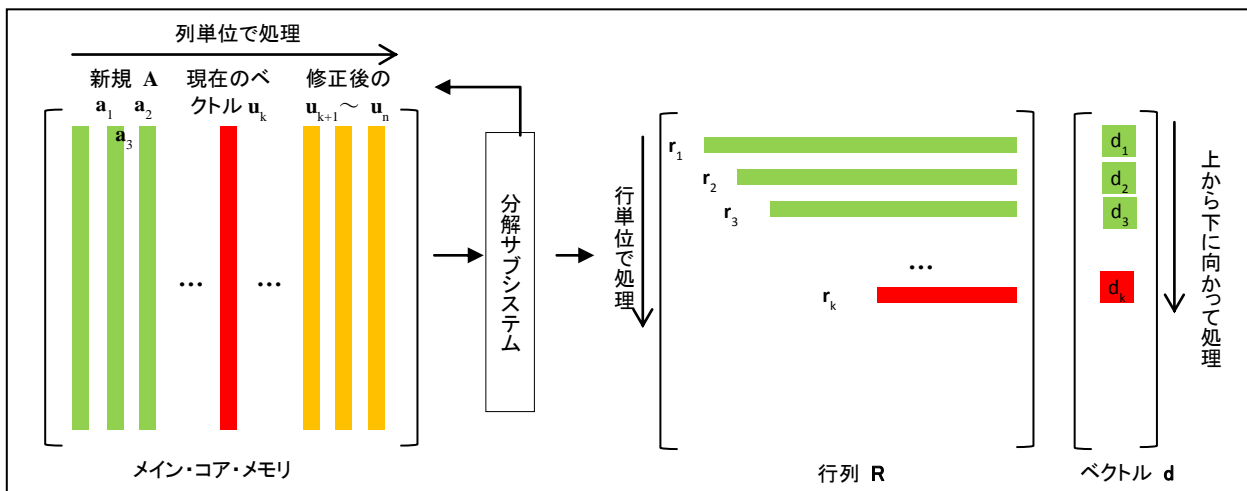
列単位で処理

新規 A
$\mathbf{a}_1$ $\mathbf{a}_2$
$\mathbf{a}_3$

現在のベクトル $\mathbf{u}_k$

修正後の
$\mathbf{u}_{k+1}$〜 $\mathbf{u}_n$

…
…

分解サブシステム

行単位で処理

$\mathbf{r}_1$
$\mathbf{r}_2$
$\mathbf{r}_3$
…
$\mathbf{r}_k$

$d_1$
$d_2$
$d_3$
$d_k$

上から下に向かって処理

メイン・コア・メモリ

行列 R

ベクトル d